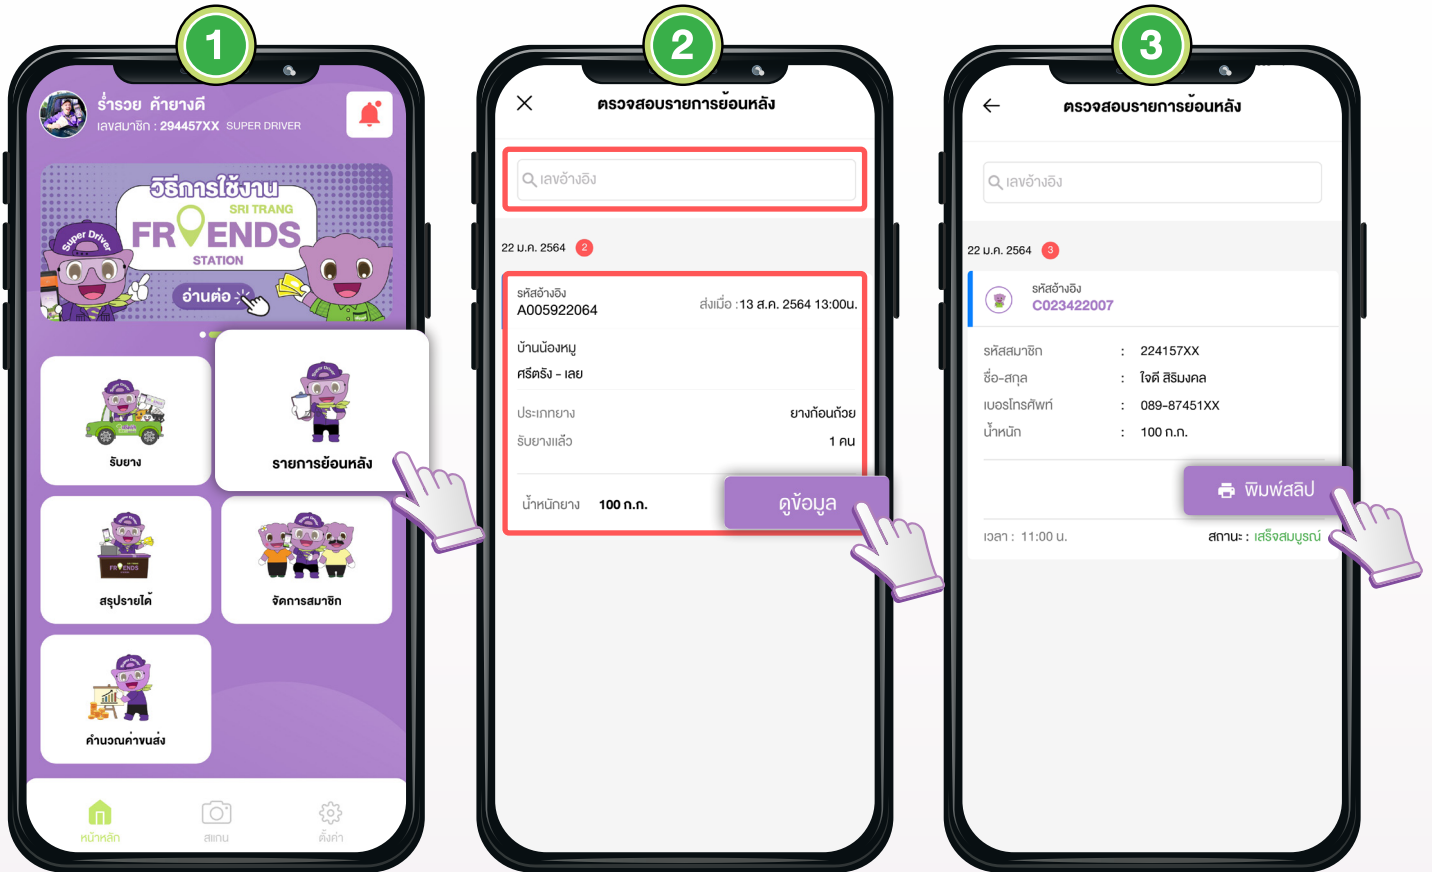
1

ร่ำรวย ค้ายางดี
เลขสมาชิก : 294457XX SUPER DRIVER

วิธีการใช้งาน
SRI TRANG
FRIENDS
STATION
Super Driver
อ่านต่อ

รับยาง

รายการย้อนหลัง

สรุปรายได้

จัดการสมาชิก

คำนวณค่าขนส่ง

หน้าหลัก
สแกน
ตั้งค่า

2

ตรวจสอบรายการย้อนหลัง

เลขอ้างอิง

22 ม.ค. 2564 2

รหัสอ้างอิง
A005922064
ส่งเมื่อ :13 ส.ค. 2564 13:00น.

บ้านน้องหมู
ศรีตรัง - เลย

ประเภทยาง ยางก้อนถ้วย
รับยางแล้ว 1 คน

น้ำหนักยาง 100 ก.ก.

ดูข้อมูล

3

ตรวจสอบรายการย้อนหลัง

เลขอ้างอิง

22 ม.ค. 2564 3

รหัสอ้างอิง
C023422007

รหัสสมาชิก : 224157XX
ชื่อ-สกุล : ใจดี สิริมงคล
เบอร์โทรศัพท์ : 089-87451XX
น้ำหนัก : 100 ก.ก.

พิมพ์สลิป

เวลา : 11:00 น.
สถานะ : เสร็จสมบูรณ์